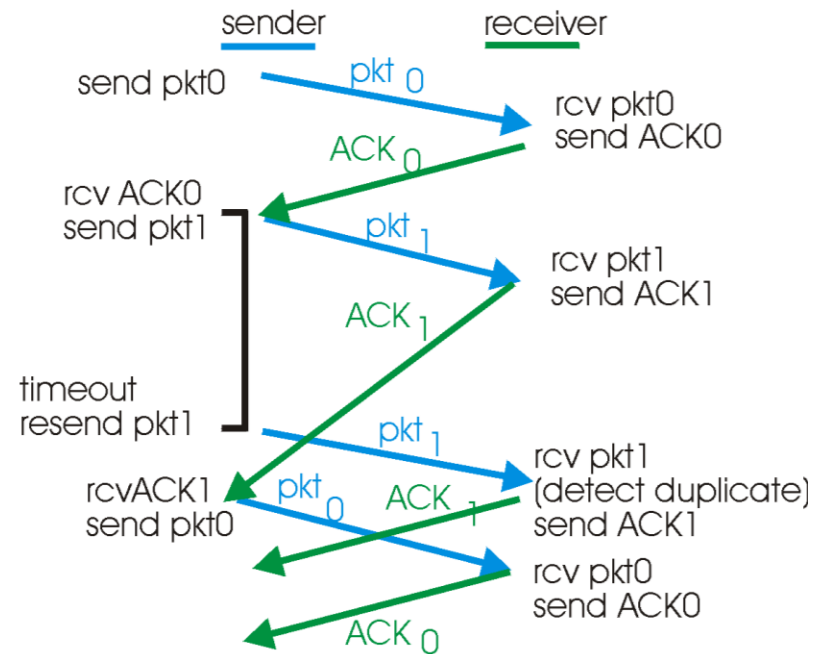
sender

receiver

send pkt0

pkt 0

rcv pkt0
send ACK0

ACK 0

rcv ACK0
send pkt1

pkt 1

rcv pkt1
send ACK1

ACK 1

timeout
resend pkt1

pkt 1

rcv pkt1
(detect duplicate)
send ACK1

rcvACK1
send pkt0

pkt 0

ACK 1

rcv pkt0
send ACK0

ACK 0